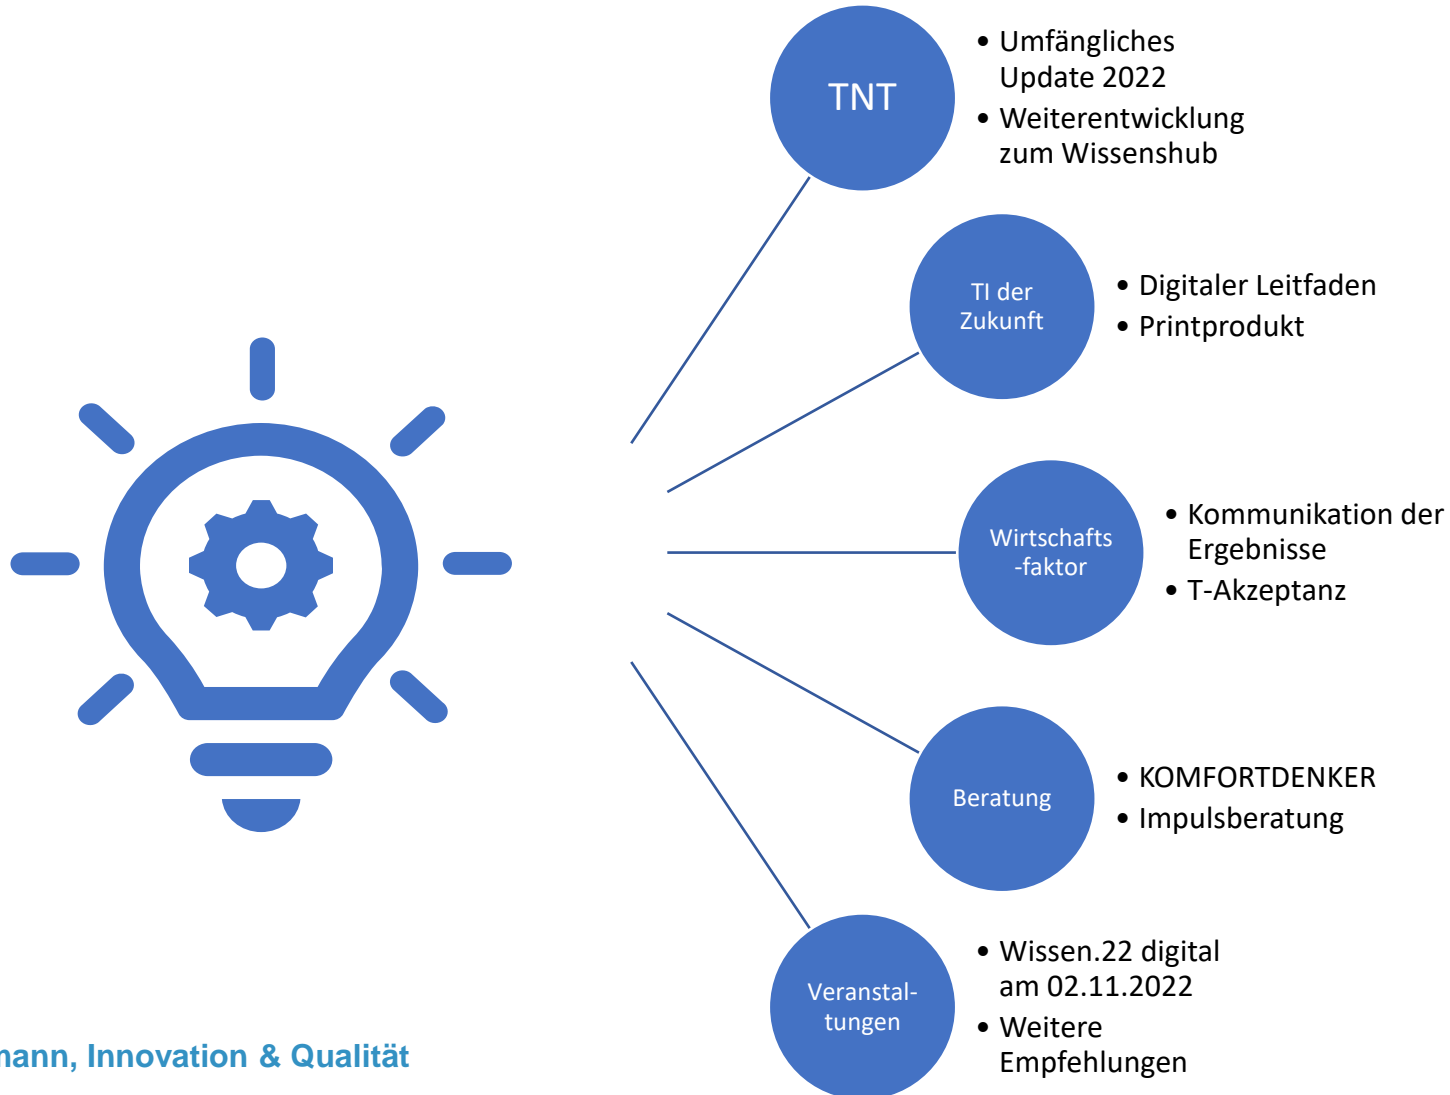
TNT

• Umfängliches Update 2022
• Weiterentwicklung zum Wissenshub

TI der Zukunft

• Digitaler Leitfaden
• Printprodukt

Wirtschafts -faktor

• Kommunikation der Ergebnisse
• T-Akzeptanz

Beratung

• KOMFORTDENKER
• Impulsberatung

Veranstal- tungen

• Wissen.22 digital am 02.11.2022
• Weitere Empfehlungen

nann, Innovation & Qualität